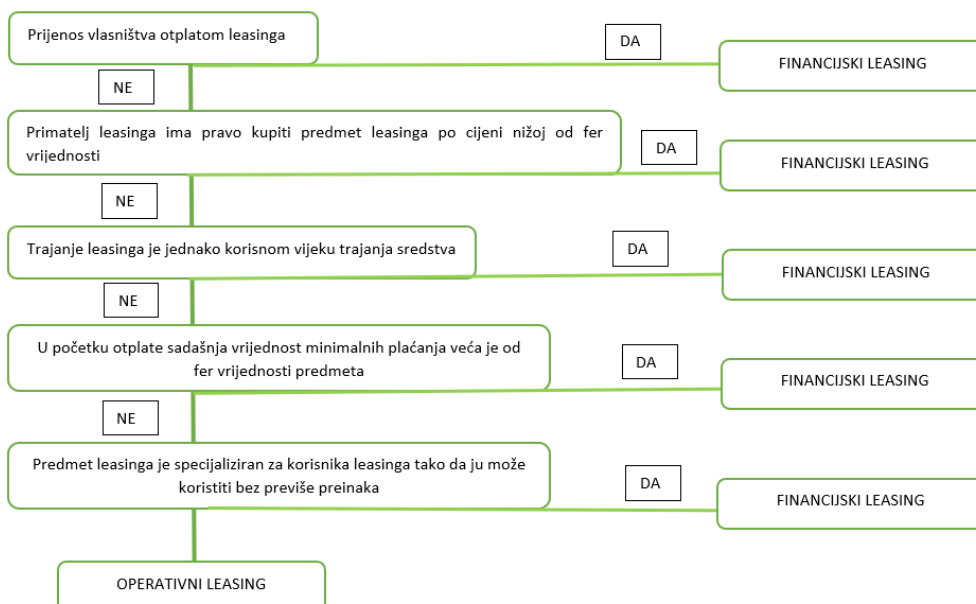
Prijenos vlasništva otplatom leasinga

DA

FINANCIJSKI LEASING

NE

Primatelj leasinga ima pravo kupiti predmet leasinga po cijeni nižoj od fer vrijednosti

DA

FINANCIJSKI LEASING

NE

Trajanje leasinga je jednako korisnom vijeku trajanja sredstva

DA

FINANCIJSKI LEASING

NE

U početku otplate sadašnja vrijednost minimalnih plaćanja veća je od fer vrijednosti predmeta

DA

FINANCIJSKI LEASING

NE

Predmet leasinga je specijaliziran za korisnika leasinga tako da ju može koristiti bez previše preinaka

DA

FINANCIJSKI LEASING

OPERATIVNI LEASING